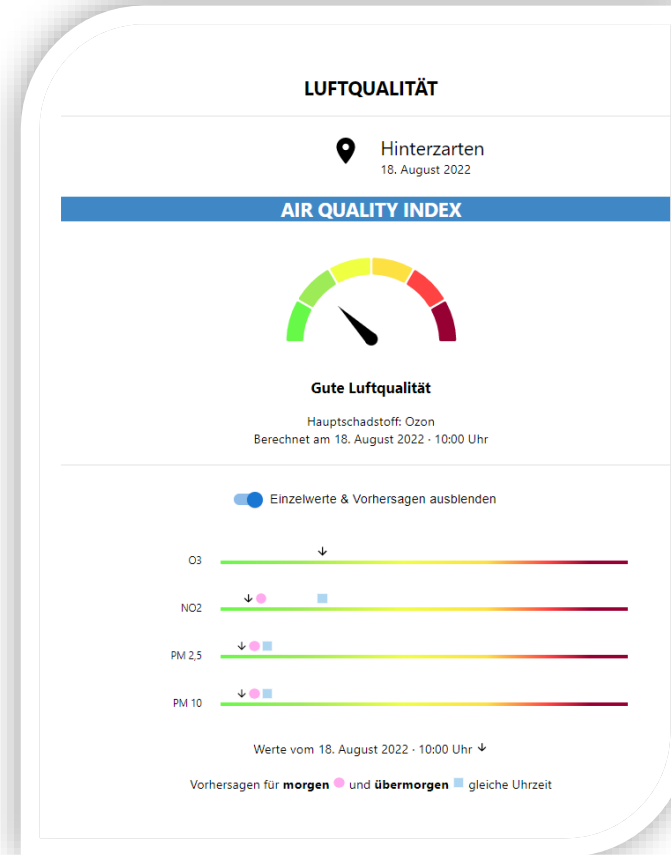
LUFTQUALITÄT

Hinterzarten
18. August 2022

AIR QUALITY INDEX

Gute Luftqualität

Hauptschadstoff: Ozon
Berechnet am 18. August 2022 - 10:00 Uhr

Einzelwerte & Vorhersagen ausblenden

O3

NO2

PM 2,5

PM 10

Werte vom 18. August 2022 - 10:00 Uhr ↓

Vorhersagen für **morgen** und **übermorgen** gleiche Uhrzeit